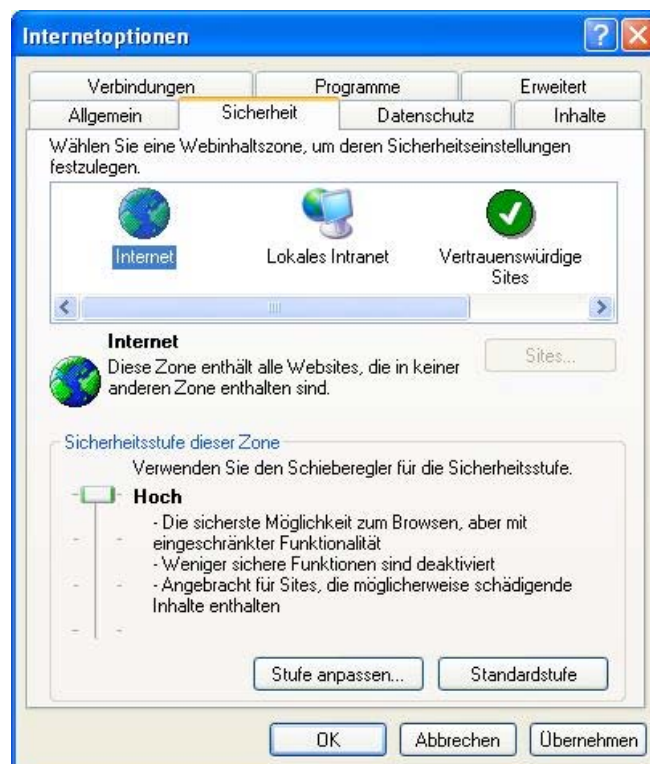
Internetoptionen

Verbindungen | Programme | Erweitert
Allgemein | Sicherheit | Datenschutz | Inhalte

Wählen Sie eine Webinhaltszone, um deren Sicherheitseinstellungen festzulegen.

Internet
Lokales Intranet
Vertrauenswürdige Sites

Internet
Diese Zone enthält alle Websites, die in keiner anderen Zone enthalten sind.

Sites...

Sicherheitsstufe dieser Zone
Verwenden Sie den Schieberegler für die Sicherheitsstufe.

Hoch
- Die sicherste Möglichkeit zum Browsen, aber mit eingeschränkter Funktionalität
- Weniger sichere Funktionen sind deaktiviert
- Angebracht für Sites, die möglicherweise schädigende Inhalte enthalten

Stufe anpassen...
Standardstufe

OK
Abbrechen
Übernehmen